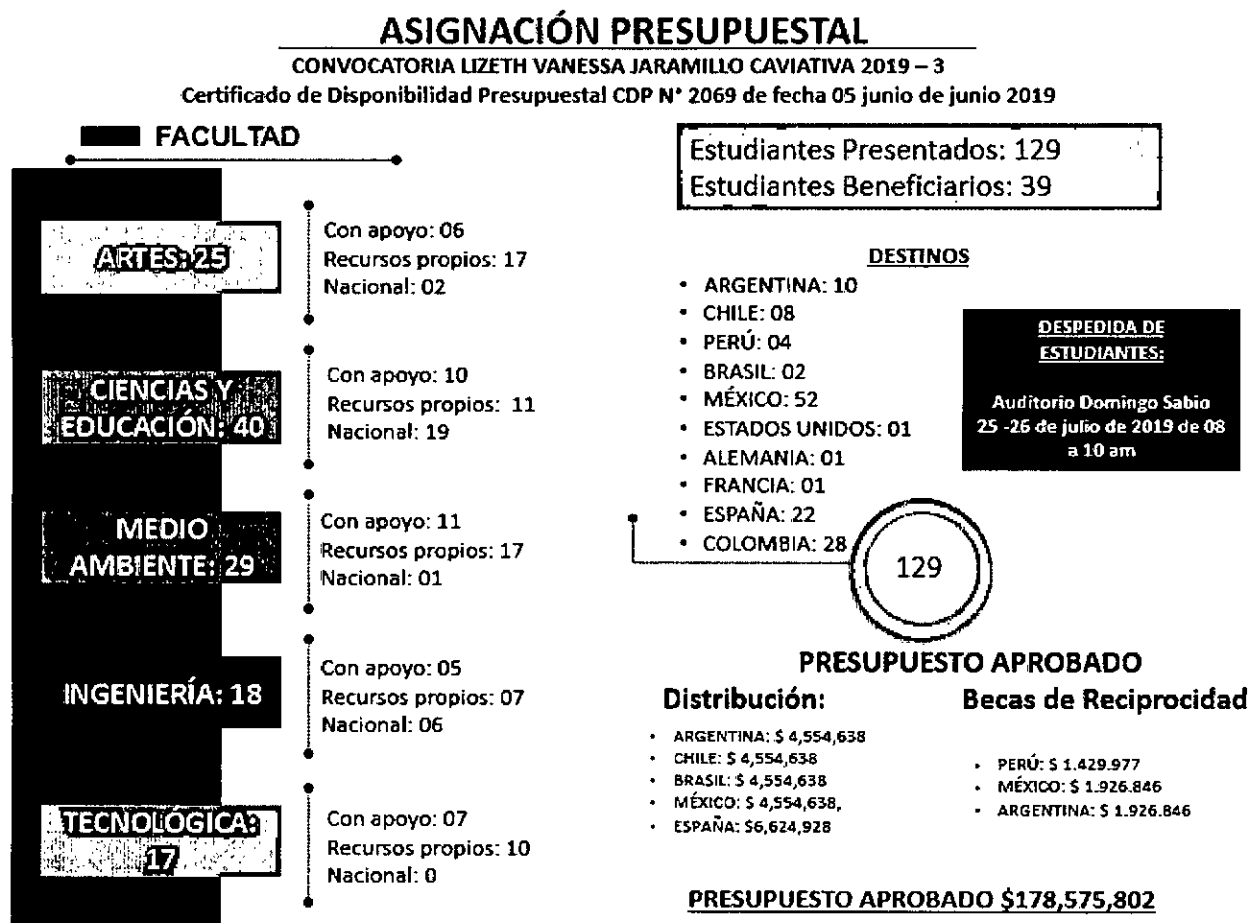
ASIGNACIÓN PRESUPUESTAL

CONVOCATORIA LIZETH VANESSA JARAMILLO CAVIATIVA 2019 – 3

Certificado de Disponibilidad Presupuestal CDP N° 2069 de fecha 05 junio de junio 2019

FACULTAD

ARTES: 25

Con apoyo: 06
Recursos propios: 17
Nacional: 02

CIENCIAS Y EDUCACIÓN: 40

Con apoyo: 10
Recursos propios: 11
Nacional: 19

MEDIO AMBIENTE: 29

Con apoyo: 11
Recursos propios: 17
Nacional: 01

INGENIERÍA: 18

Con apoyo: 05
Recursos propios: 07
Nacional: 06

TECNOLÓGICA: 17

Con apoyo: 07
Recursos propios: 10
Nacional: 0

Estudiantes Presentados: 129
Estudiantes Beneficiarios: 39

DESTINOS

• ARGENTINA: 10
• CHILE: 08
• PERÚ: 04
• BRASIL: 02
• MÉXICO: 52
• ESTADOS UNIDOS: 01
• ALEMANIA: 01
• FRANCIA: 01
• ESPAÑA: 22
• COLOMBIA: 28

129

DESPEDIDA DE ESTUDIANTES:

Auditorio Domingo Sabio
25 -26 de julio de 2019 de 08 a 10 am

PRESUPUESTO APROBADO

Distribución:

• ARGENTINA: $ 4,554,638
• CHILE: $ 4,554,638
• BRASIL: $ 4,554,638
• MÉXICO: $ 4,554,638,
• ESPAÑA: $6,624,928

Becas de Reciprocidad

• PERÚ: $ 1.429.977
• MÉXICO: $ 1.926.846
• ARGENTINA: $ 1.926.846

PRESUPUESTO APROBADO $178,575,802